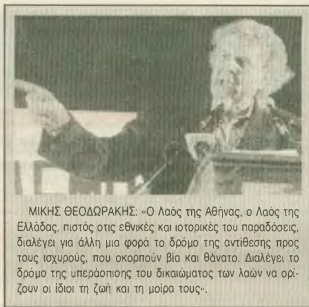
ΜΙΚΗΣ ΘΕΟΔΩΡΑΚΗΣ: «Ο Λαός της Αθήνας, ο Λαός της Ελλάδας, πιστός στις εθνικές και ιστορικές του παραδόσεις, διαλέγει για άλλη μια φορά το δρόμο της αντίθεσης προς τους ισχυρούς, που σκορπούν βία και θάνατο. Διαλέγει το δρόμο της υπεράσπισης του δικαιώματος των λαών να ορίζουν οι ίδιοι τη ζωή και τη μοίρα τους».